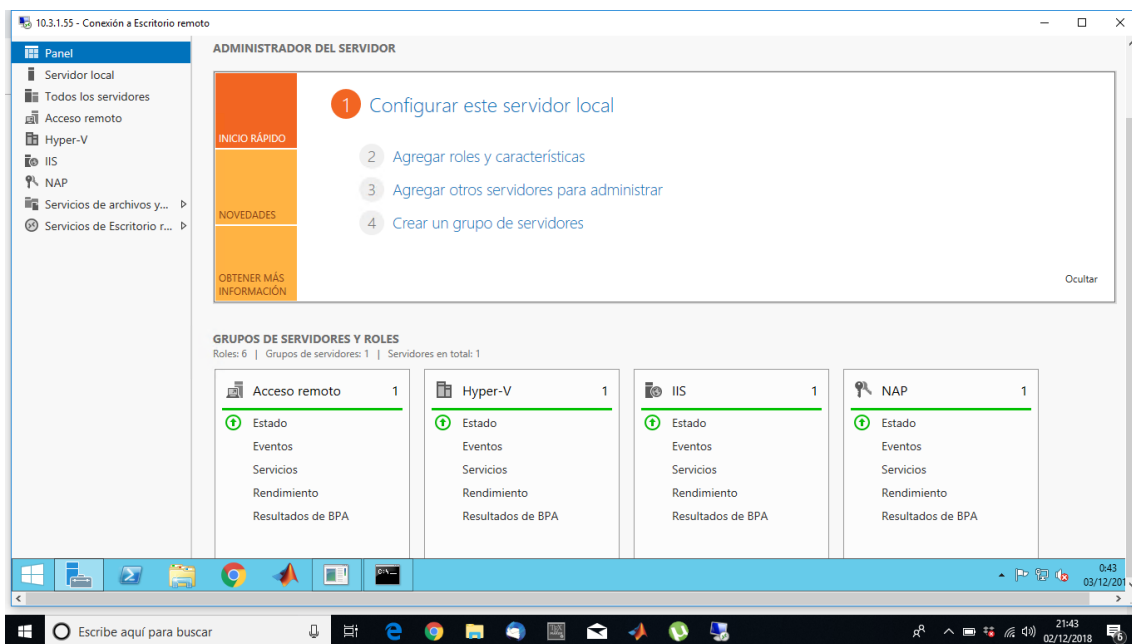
10.3.1.55 - Conexión a Escritorio remoto

Panel
Servidor local
Todos los servidores
Acceso remoto
Hyper-V
IIS
NAP
Servicios de archivos y...
Servicios de Escritorio r...

ADMINISTRADOR DEL SERVIDOR

INICIO RÁPIDO
NOVEDADES
OBTENER MÁS INFORMACIÓN

1 Configurar este servidor local
2 Agregar roles y características
3 Agregar otros servidores para administrar
4 Crear un grupo de servidores

Ocultar

GRUPOS DE SERVIDORES Y ROLES
Roles: 6 | Grupos de servidores: 1 | Servidores en total: 1

| Acceso remoto 1 | Hyper-V 1 | IIS 1 | NAP 1 |
|---|---|---|---|
| Estado | Estado | Estado | Estado |
| Eventos | Eventos | Eventos | Eventos |
| Servicios | Servicios | Servicios | Servicios |
| Rendimiento | Rendimiento | Rendimiento | Rendimiento |
| Resultados de BPA | Resultados de BPA | Resultados de BPA | Resultados de BPA |

0:43
03/12/201

Escribe aquí para buscar

21:43
02/12/2018